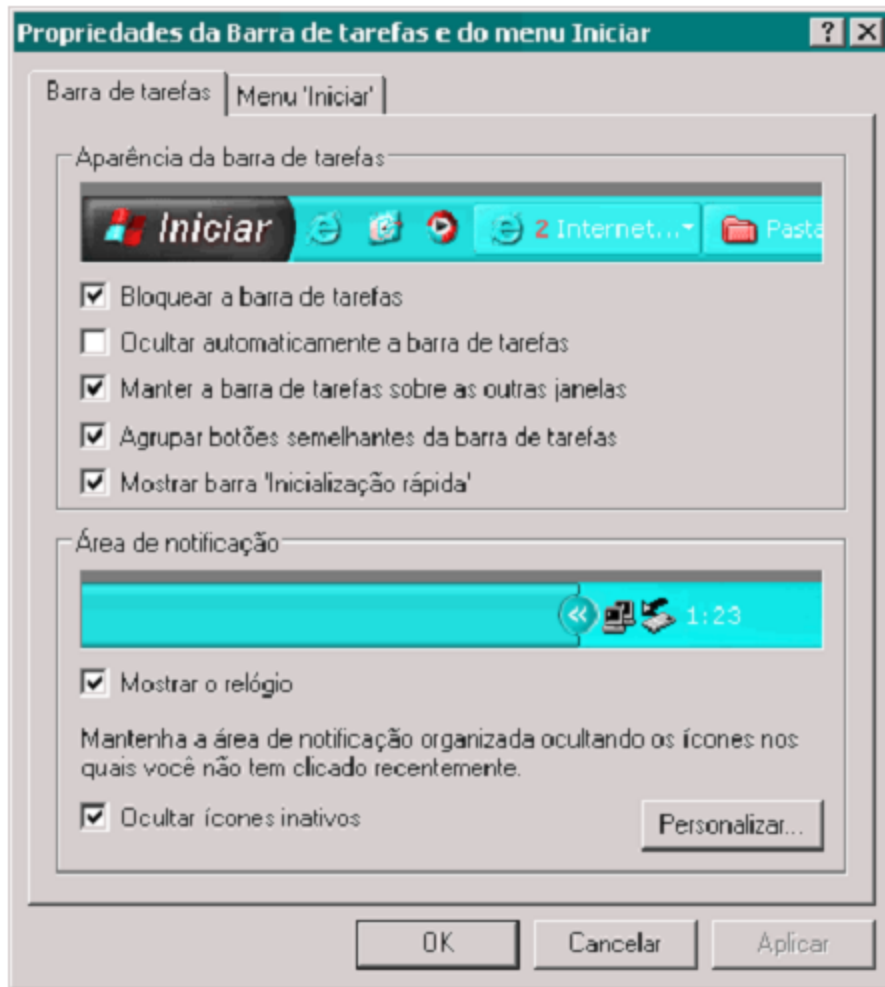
Propriedades da Barra de tarefas e do menu Iniciar ? X

Barra de tarefas | Menu 'Iniciar'

Aparência da barra de tarefas

Iniciar 2 Internet... Pasta

☑ Bloquear a barra de tarefas
☐ Ocultar automaticamente a barra de tarefas
☑ Manter a barra de tarefas sobre as outras janelas
☑ Agrupar botões semelhantes da barra de tarefas
☑ Mostrar barra 'Inicialização rápida'

Área de notificação

1:23

☑ Mostrar o relógio

Mantenha a área de notificação organizada ocultando os ícones nos quais você não tem clicado recentemente.

☑ Ocultar ícones inativos

Personalizar...

OK Cancelar Aplicar